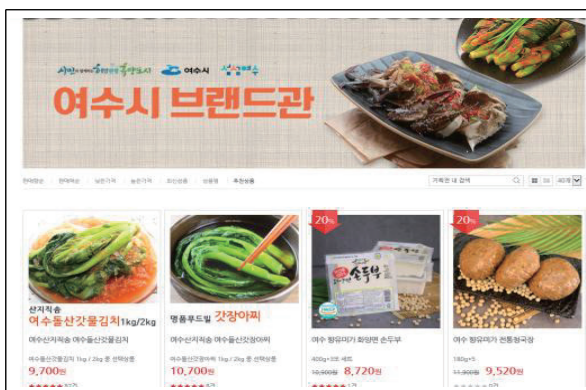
여수시 여수시 상상여수

여수시 브랜드관

산지직송
여수돌산갓물김치 1kg/2kg

명품푸드일 갓장아찌

20%

20%

여수산지직송 여수돌산갓물김치

여수산지직송 여수돌산갓장아찌

여수 향유미가 화양면 손두부

여수 향유미가 전통청국장

9,700원

10,700원

8,720원

9,520원